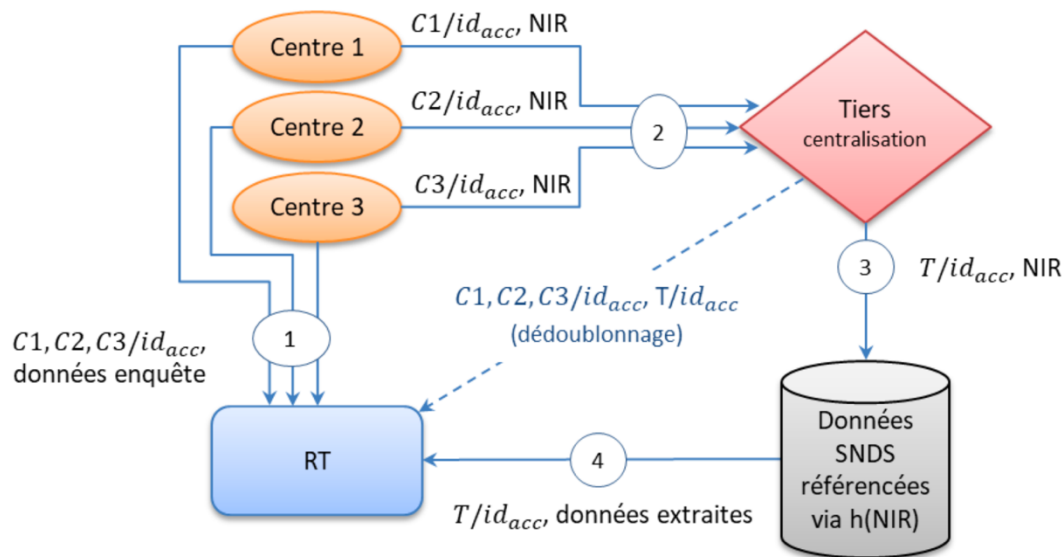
Centre 1

$C1/id_{acc}$, NIR

Centre 2

$C2/id_{acc}$, NIR

Centre 3

$C3/id_{acc}$, NIR

2

Tiers
centralisation

3

$T/id_{acc}$, NIR

$C1, C2, C3/id_{acc}$, T/$id_{acc}$
(dédoublonnage)

1

$C1, C2, C3/id_{acc}$,
données enquête

RT

4

Données
SNDS
référencées
via h(NIR)

$T/id_{acc}$, données extraites